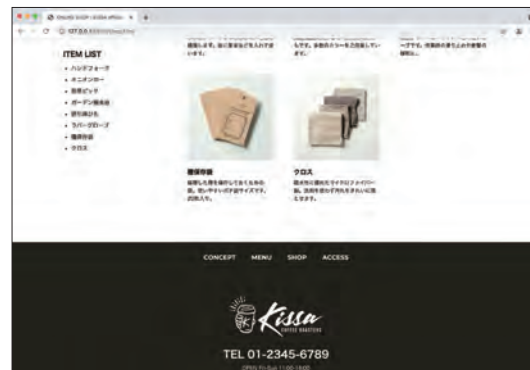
ITEM LIST

- ハンドフォーク
- ホースホルダー
- 剪定ピック
- ガーデン
- 肥料
- ラバーグローブ
- 種保存袋
- クロス

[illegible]

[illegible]

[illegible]

種保存袋

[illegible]

クロス

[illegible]

CONCEPT MENU SHOP ACCESS

Kissa

COFFEE ROASTERS

TEL 01-2345-6789

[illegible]